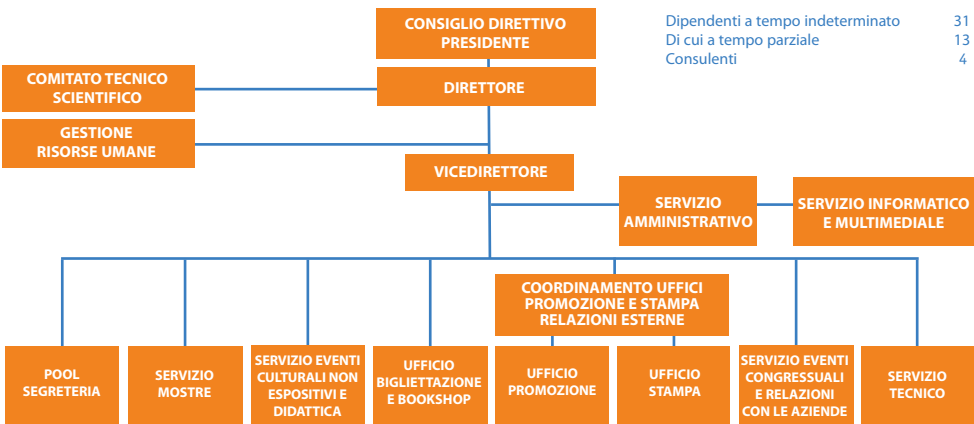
CONSIGLIO DIRETTIVO
PRESIDENTE

| | |
|---|---|
| Dipendenti a tempo indeterminato | 31 |
| Di cui a tempo parziale | 13 |
| Consulenti | 4 |

COMITATO TECNICO SCIENTIFICO

DIRETTORE

GESTIONE RISORSE UMANE

VICEDIRETTORE

SERVIZIO AMMINISTRATIVO

SERVIZIO INFORMATICO E MULTIMEDIALE

COORDINAMENTO UFFICI PROMOZIONE E STAMPA RELAZIONI ESTERNE

POOL SEGRETERIA

SERVIZIO MOSTRE

SERVIZIO EVENTI CULTURALI NON ESPOSITIVI E DIDATTICA

UFFICIO BIGLIETTAZIONE E BOOKSHOP

UFFICIO PROMOZIONE

UFFICIO STAMPA

SERVIZIO EVENTI CONGRESSUALI E RELAZIONI CON LE AZIENDE

SERVIZIO TECNICO